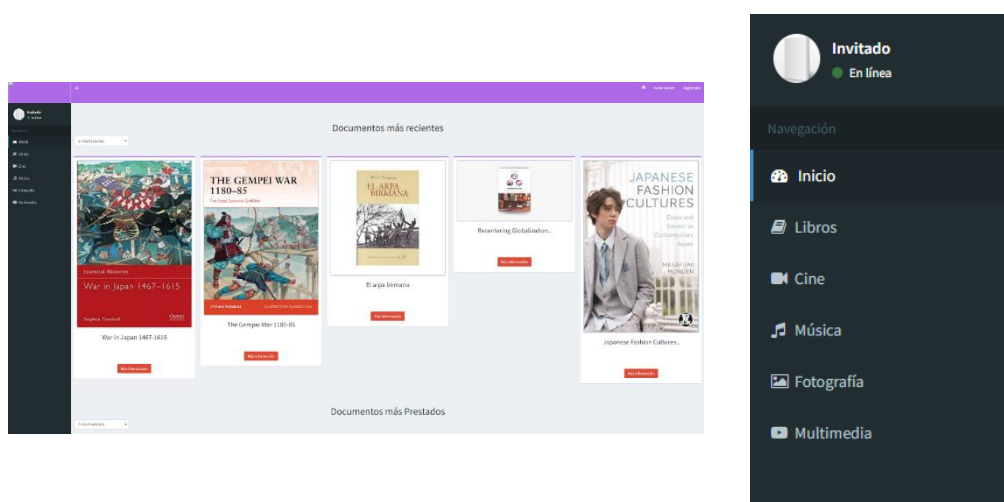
Invitado
En línea

Documentos más recientes

Essential Histories
War in Japan 1467–1615
Stephen Turnbull
Osprey

War in Japan 1467-1615
Más información

THE GEMPEI WAR 1180–85
The Great Samurai Civil War

The Gempei War 1180-85
Más información

EL ARPA BIRMANA

El arpa birmana
Más información

Recentering Globalization...
Más información

JAPANESE FASHION CULTURES
Dress and Gender in Contemporary Japan
MASAFUMI MONDEN

Japanese Fashion Cultures...
Más información

Documentos más Prestados

Invitado
En línea
Navegación
Inicio
Libros
Cine
Música
Fotografía
Multimedia